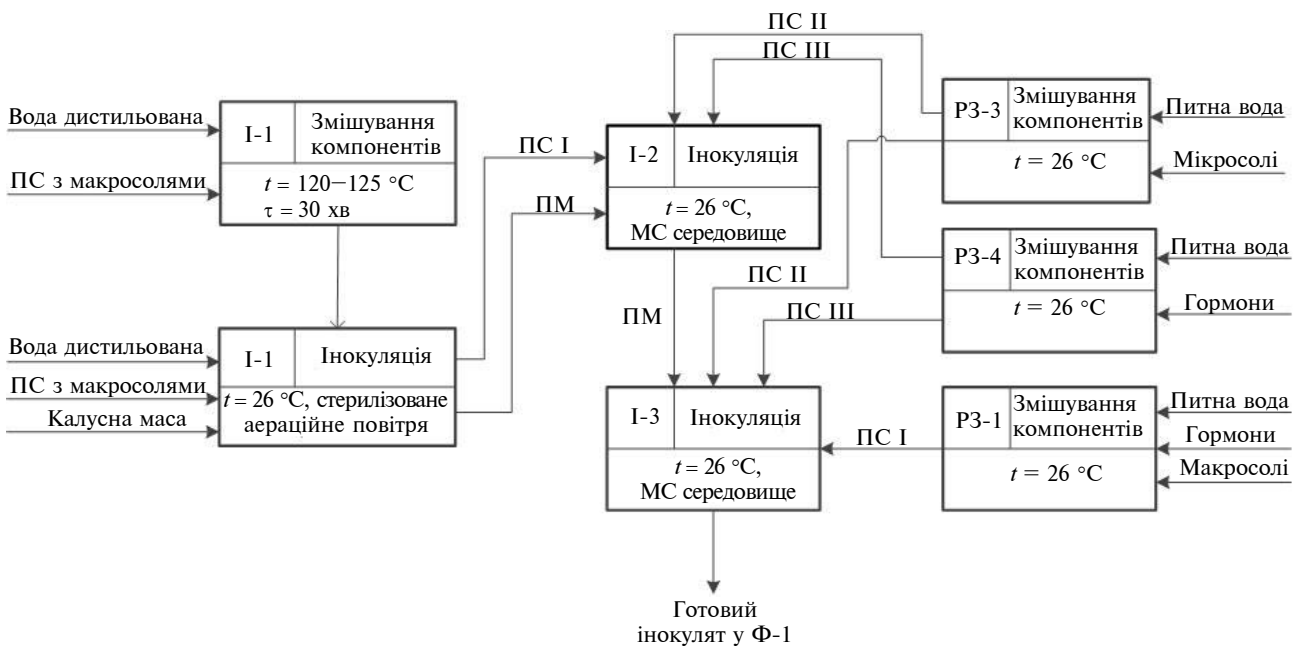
ПС II
ПС III

Вода дистильована
ПС з макросолями

I-1 Змішування компонентів
$t = 120-125$ °C
$\tau = 30$ хв

ПС I
ПМ

I-2 Інокуляція
$t = 26$ °C, МС середовище

РЗ-3 Змішування компонентів
$t = 26$ °C

Питна вода
Мікросолі

РЗ-4 Змішування компонентів
$t = 26$ °C

Питна вода
Гормони

ПС II
ПС III
ПМ

Вода дистильована
ПС з макросолями
Калусна маса

I-1 Інокуляція
$t = 26$ °C, стерилізоване аераційне повітря

I-3 Інокуляція
$t = 26$ °C, МС середовище

ПС I

РЗ-1 Змішування компонентів
$t = 26$ °C

Питна вода
Гормони
Макросолі

Готовий інокулят у Ф-1